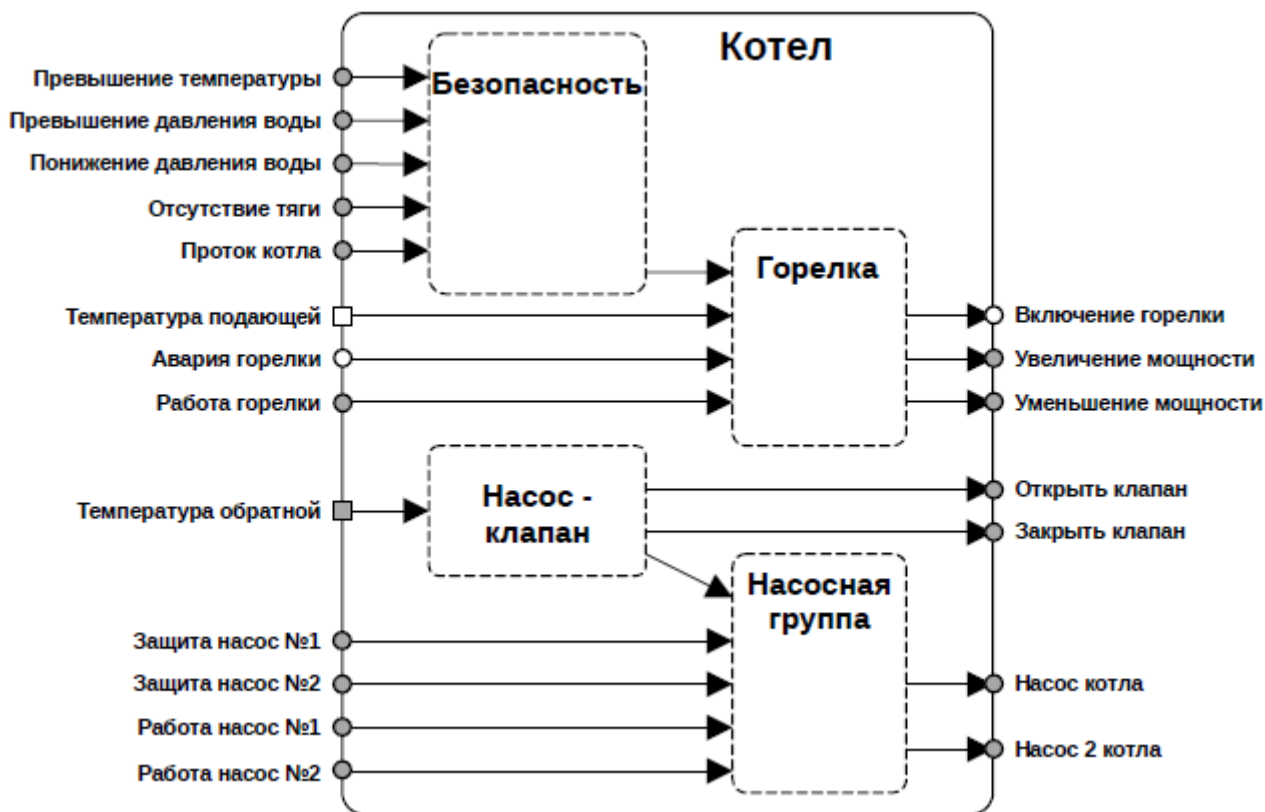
Котел

Превышение температуры
Превышение давления воды
Понижение давления воды
Отсутствие тяги
Проток котла

Безопасность

Горелка

Температура подающей
Авария горелки
Работа горелки

Включение горелки
Увеличение мощности
Уменьшение мощности

Температура обратной

Насос - клапан

Открыть клапан
Закрыть клапан

Насосная группа

Защита насос №1
Защита насос №2
Работа насос №1
Работа насос №2

Насос котла
Насос 2 котла